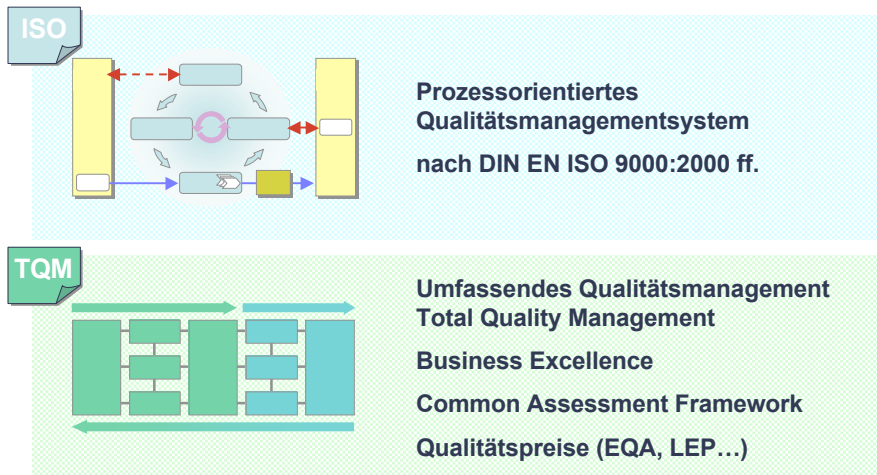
ISO

Prozessorientiertes Qualitätsmanagementsystem

nach DIN EN ISO 9000:2000 ff.

TQM

Umfassendes Qualitätsmanagement
Total Quality Management

Business Excellence

Common Assessment Framework

Qualitätspreise (EQA, LEP…)